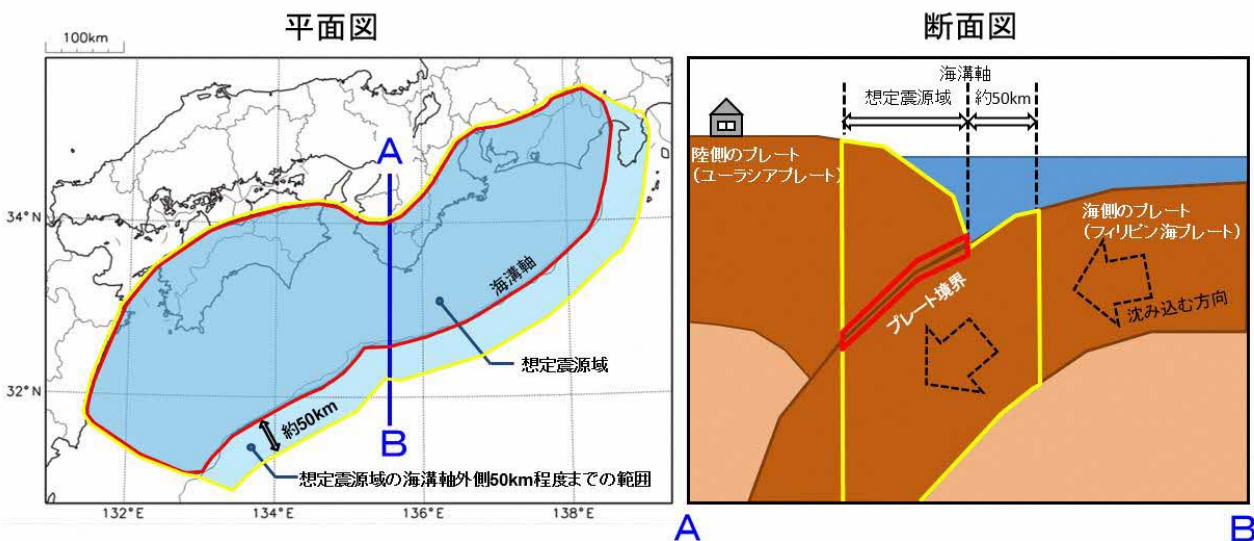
平面図

100km

A

34°N

海溝軸

想定震源域

32°N

約50km

B

想定震源域の海溝軸外側50km程度までの範囲

132°E
134°E
136°E
138°E

断面図

海溝軸

想定震源域

約50km

陸側のプレート
(ユーラシアプレート)

海側のプレート
(フィリピン海プレート)

プレート境界

沈み込む方向

A

B